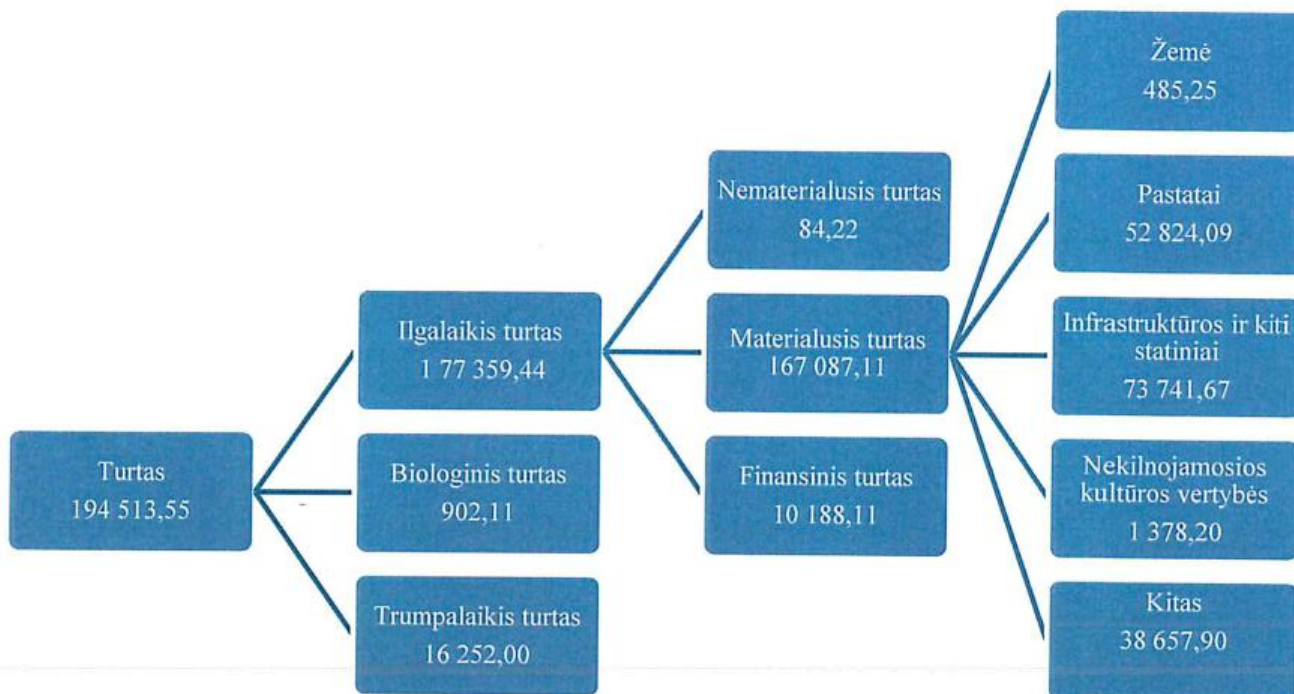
Turtas
194 513,55

Ilgalaikis turtas
1 77 359,44

Biologinis turtas
902,11

Trumpalaikis turtas
16 252,00

Nematerialusis turtas
84,22

Materialusis turtas
167 087,11

Finansinis turtas
10 188,11

Žemė
485,25

Pastatai
52 824,09

Infrastruktūros ir kiti statiniai
73 741,67

Nekilnojamosios kultūros vertybės
1 378,20

Kitas
38 657,90